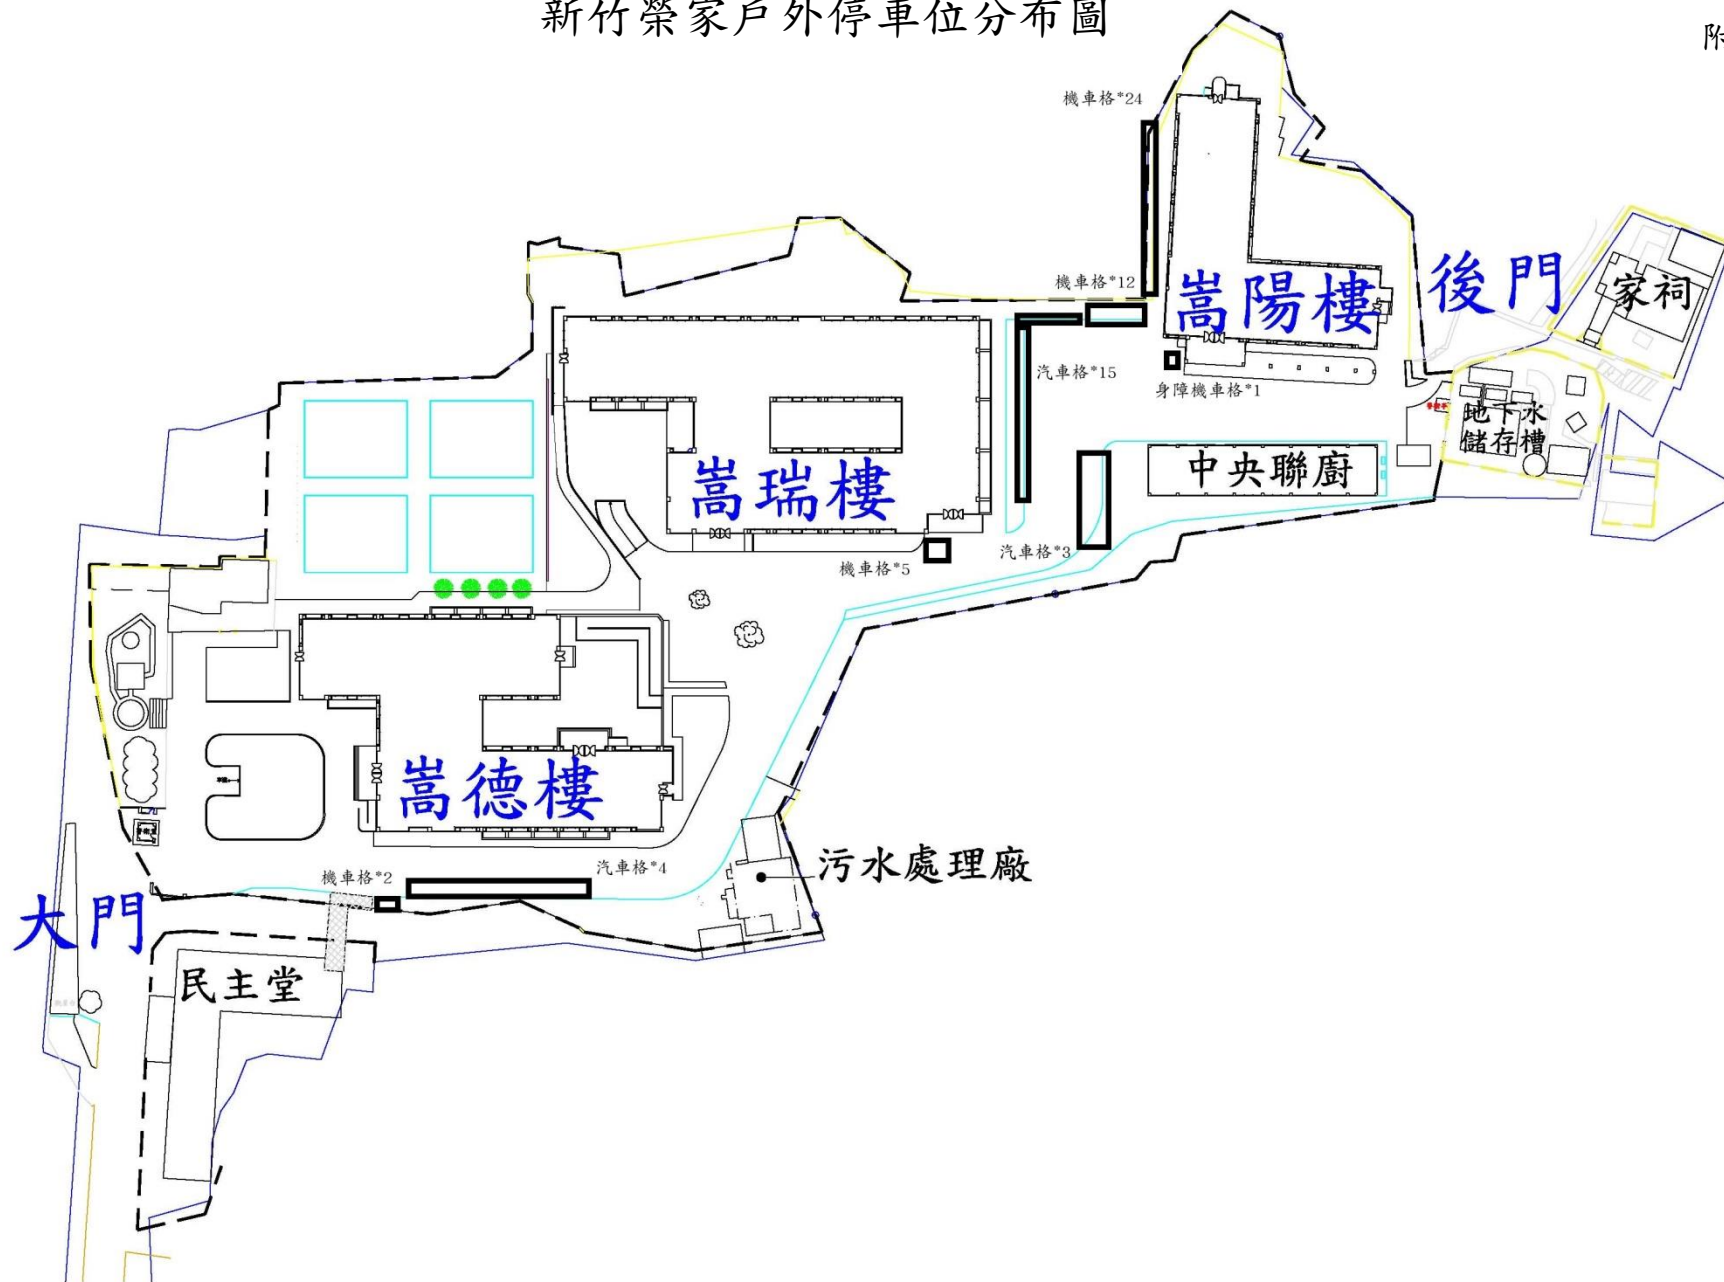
新竹榮家戶外停車位分布圖

附

機車格*24

機車格*12

嵩陽樓

後門

家祠

汽車格*15

身障機車格*1

地下水儲存槽

中央聯廚

嵩瑞樓

機車格*5

汽車格*3

嵩德樓

污水處理廠

機車格*2

汽車格*4

大門

民主堂